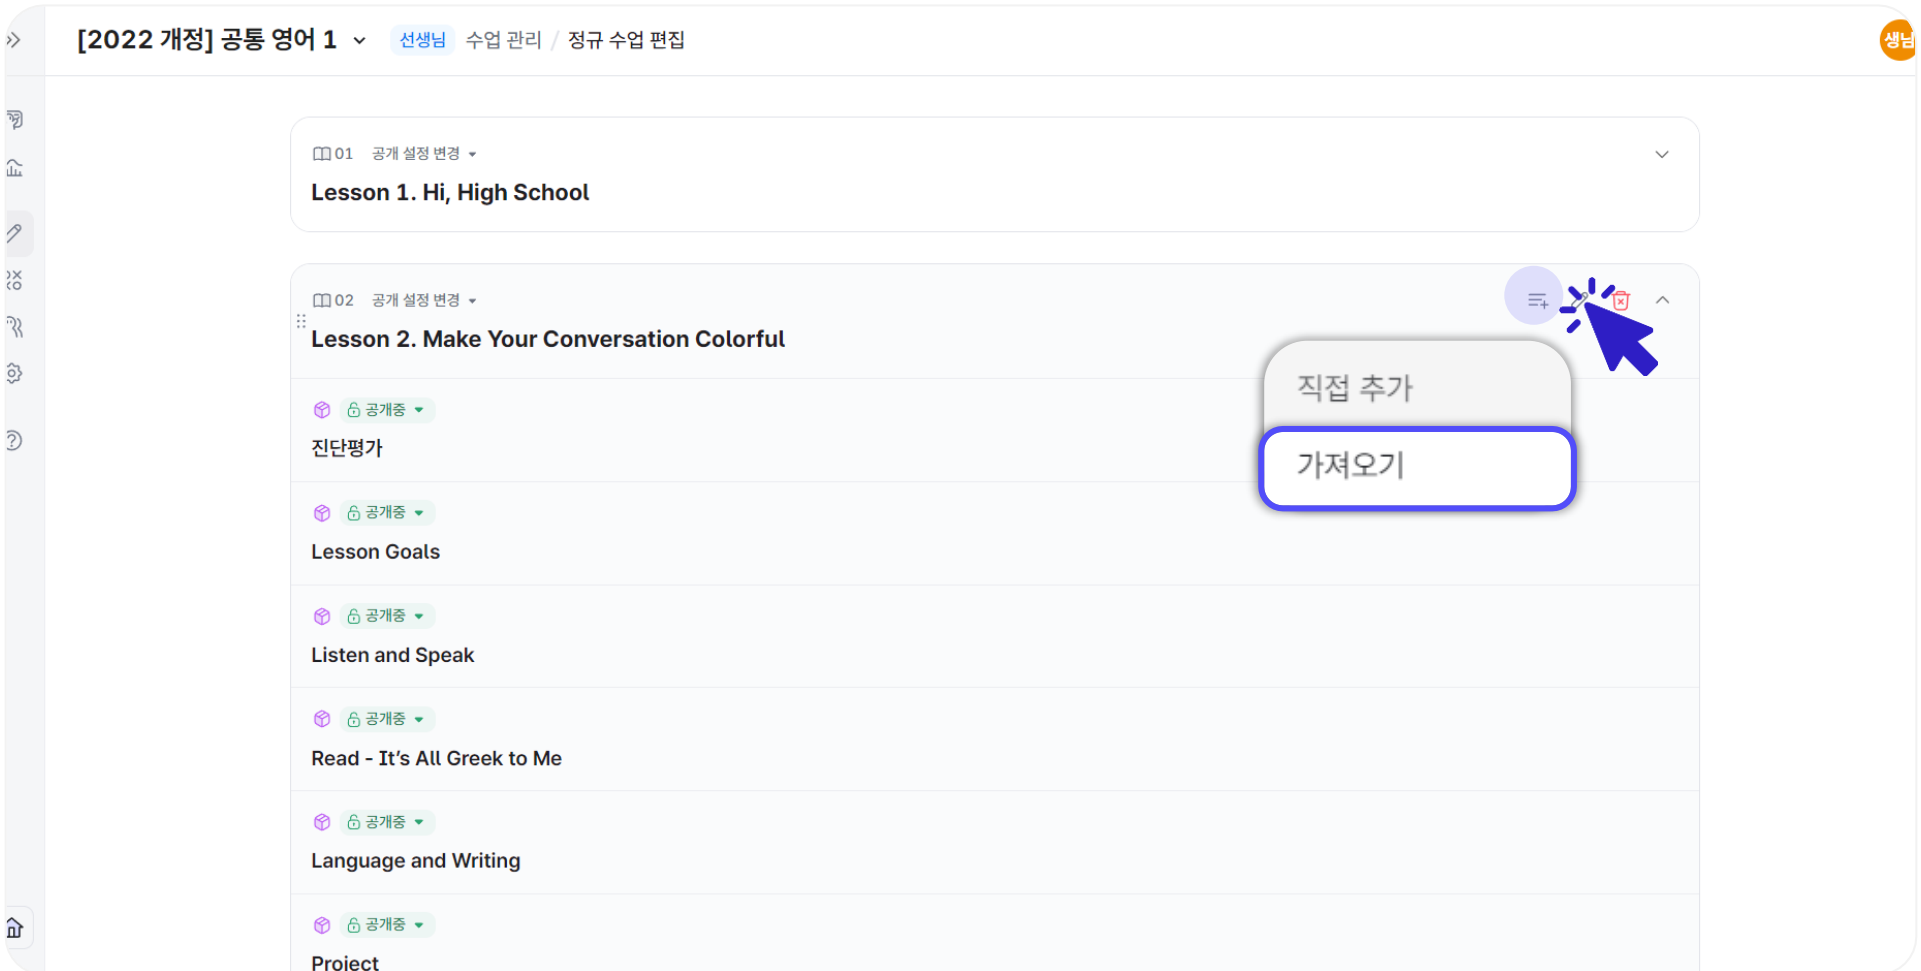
[2022 개정] 공통 영어 1 선생님 수업 관리 / 정규 수업 편집 생님

01 공개 설정 변경
Lesson 1. Hi, High School

02 공개 설정 변경
Lesson 2. Make Your Conversation Colorful

직접 추가
가져오기

공개중
진단평가

공개중
Lesson Goals

공개중
Listen and Speak

공개중
Read - It's All Greek to Me

공개중
Language and Writing

공개중
Project